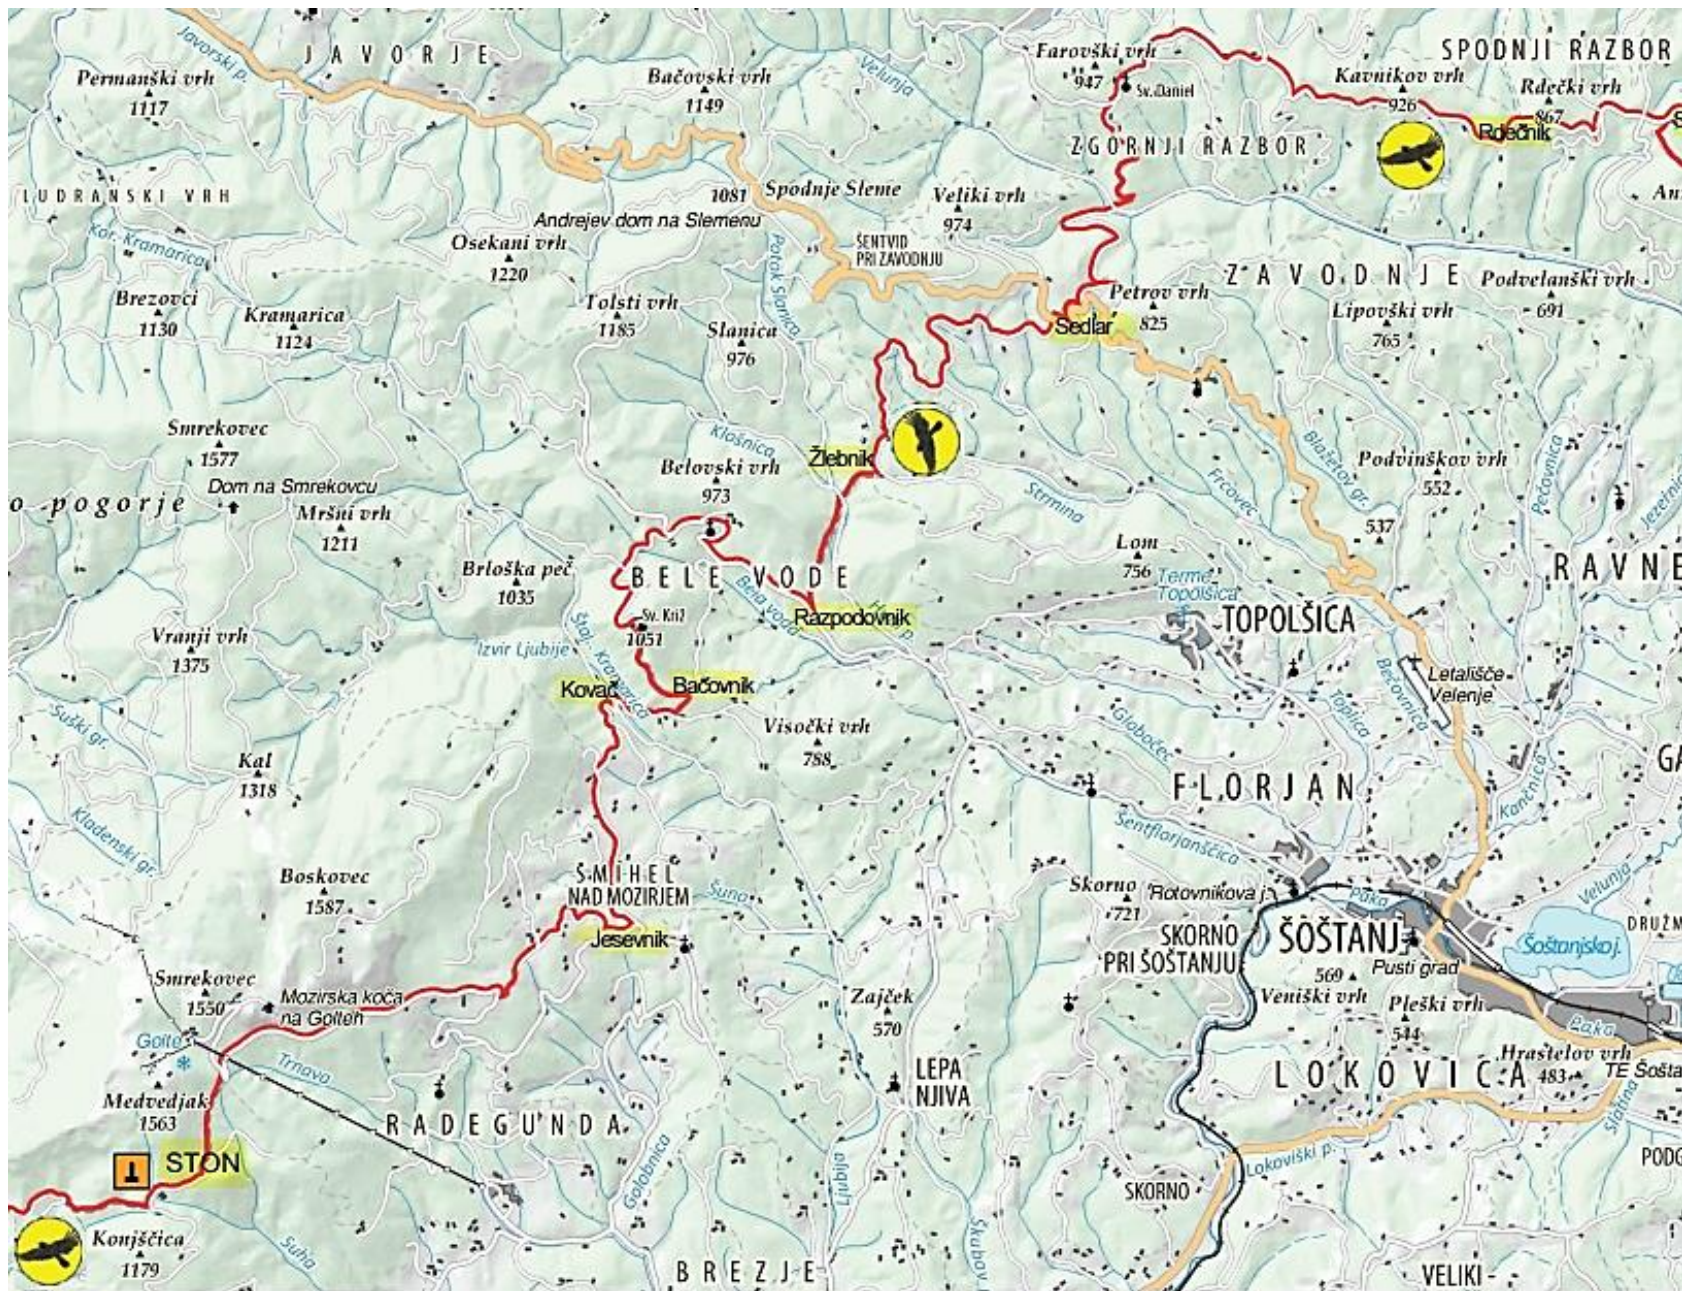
JAVORJE
Javorski p.
Permanški vrh
1117
Bačovski vrh
1149
Velunja
Farovški vrh
947
Sv. Daniel
SPODNJI RAZBOR
Kavnikov vrh
926
Rdečki vrh
867
Rdečnik
ZGORNJI RAZBOR
LUDRANSKI VRH
1081
Spodnje Sleme
Andrejev dom na Slemenu
Veliki vrh
974
Kor. Kramarica
Osekani vrh
1220
Potok Slanica
ŠENTVID PRI ZAVODNJU
ZAVODNJE
Podvelanški vrh
691
Brezovci
1130
Kramarica
1124
Tolsti vrh
1185
Slanica
976
Petrov vrh
825
Sedlar
Lipovški vrh
765
Smrekovec
1577
Dom na Smrekovcu
o-pogorje
Mršni vrh
1211
Klošnica
Belovski vrh
973
Žlebnik
Strmina
Frcovec
Blažetov gr.
Podvinškov vrh
552
Pečovnica
537
Jezernica
Lom
756
RAVNE
BELE VODE
Brloška peč
1035
Sv. Križ
1051
Bela voda
Razpodovnik
Terme Topolšica
TOPOLŠICA
Vranji vrh
1375
Izvir Ljubije
Štaj. Kramarica
Kovač
Bačovnik
Letališče Velenje
Bečovnica
Topolca
Suški gr.
Kal
1318
Visočki vrh
788
Globočec
FLORJAN
Končnica
GA
Kladenski gr.
Šentflorjanščica
Boskovec
1587
ŠMIHEL NAD MOZIRJEM
Šuno
Skorno
721
Rotovnikova j.
Paka
Velunja
DRUŽM
Jesevnik
SKORNO PRI ŠOŠTANJU
ŠOŠTANJ
Šoštanjsko j.
Smrekovec
1550
Mozirska koča na Golteh
Zajček
570
569
Pusti grad
Veniški vrh
Pleški vrh
544
Paka
Golte
Trnova
LEPA NJIVA
Hrastelov vrh
483
TE Šošta
LOKOVICA
Medvedjak
1563
RADEGUNDA
STON
Golobnica
Ljubija
Lokoviški p.
Slatina
PODG
Konjščica
1179
Suha
BREZJE
Škubov
SKORNO
VELIKI